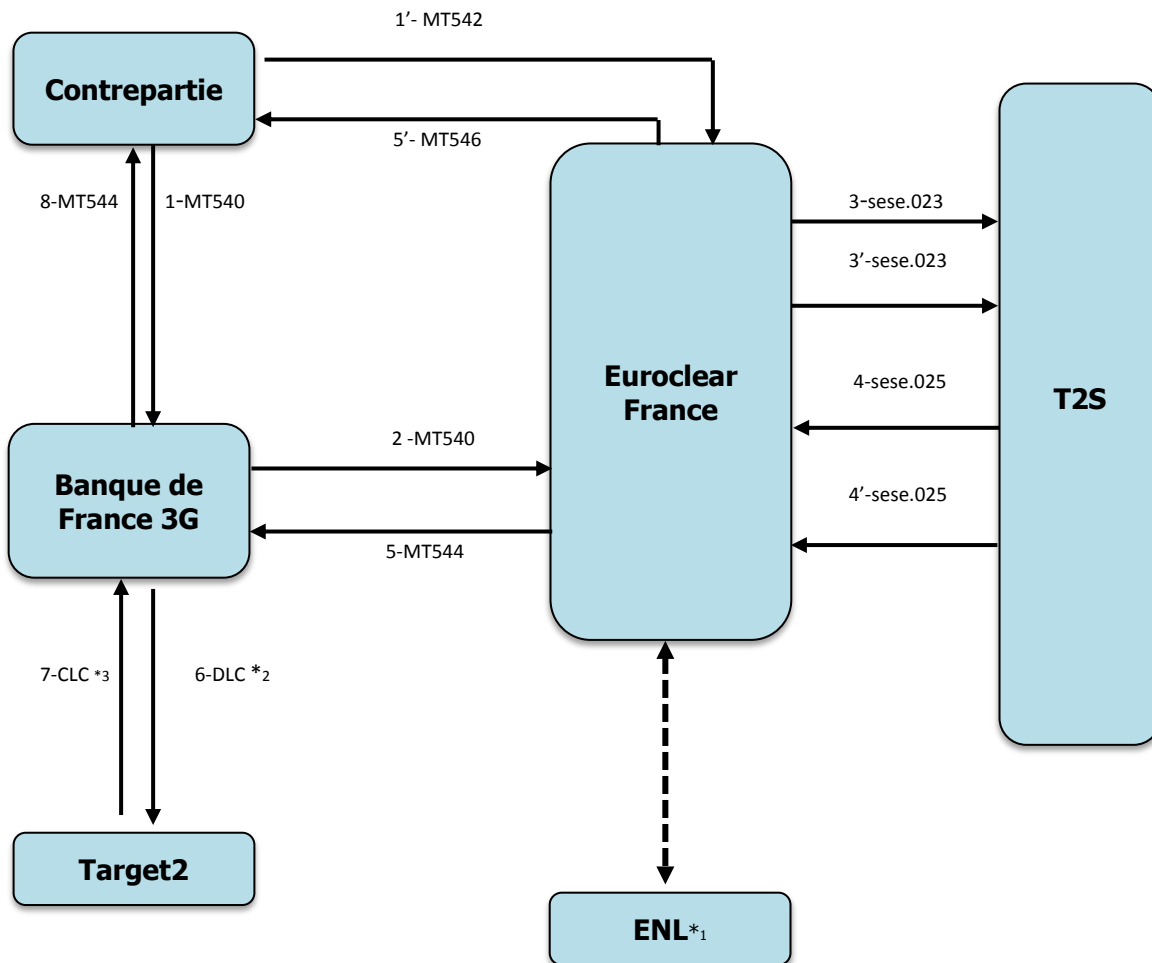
1'- MT542

Contrepartie

5'- MT546

8-MT544

1-MT540

Euroclear France

3-sese.023

3'-sese.023

4-sese.025

T2S

4'-sese.025

2 -MT540

Banque de France 3G

5-MT544

7-CLC *3

6-DLC *2

Target2

ENL*1